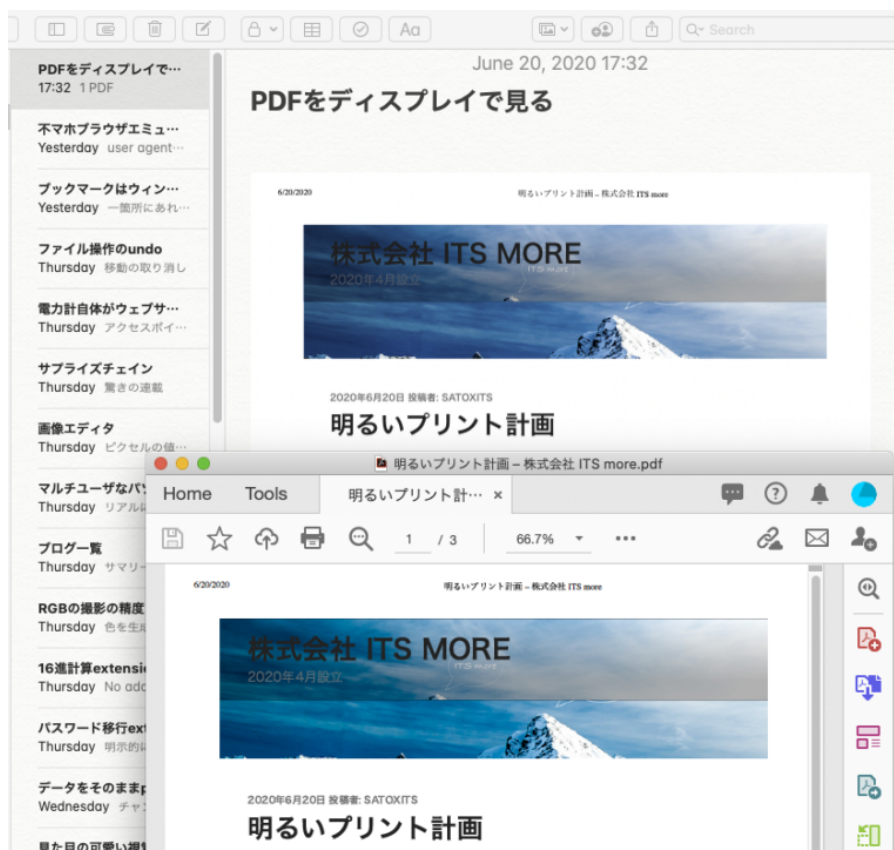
Aa

Search

PDFをディスプレイで…
17:32 1 PDF

不マホブラウザエミュ…
Yesterday user agent…

ブックマークはウィン…
Yesterday 一箇所にあれ…

ファイル操作のundo
Thursday 移動の取り消し

電力計自体がウェブサ…
Thursday アクセスポイ…

サプライズチェイン
Thursday 驚きの連鎖

画像エディタ
Thursday ピクセルの値…

マルチユーザなパ
Thursday リアル

ブログ一覧
Thursday サマリ

RGBの撮影の精度
Thursday 色を生

16進計算extensi
Thursday No add

パスワード移行ext
Thursday 明示的

データをそのままp
Wednesday チャ

June 20, 2020 17:32

PDFをディスプレイで見る

6/20/2020

明るいプリント計画 – 株式会社 ITS more

株式会社 ITS MORE
2020年4月設立
ITS more

2020年6月20日 投稿者: SATOXITS

明るいプリント計画

明るいプリント計画 – 株式会社 ITS more.pdf

Home Tools 明るいプリント計… ×

1 / 3 66.7%

6/20/2020

明るいプリント計画 – 株式会社 ITS more

株式会社 ITS MORE
2020年4月設立
ITS more

2020年6月20日 投稿者: SATOXITS

明るいプリント計画